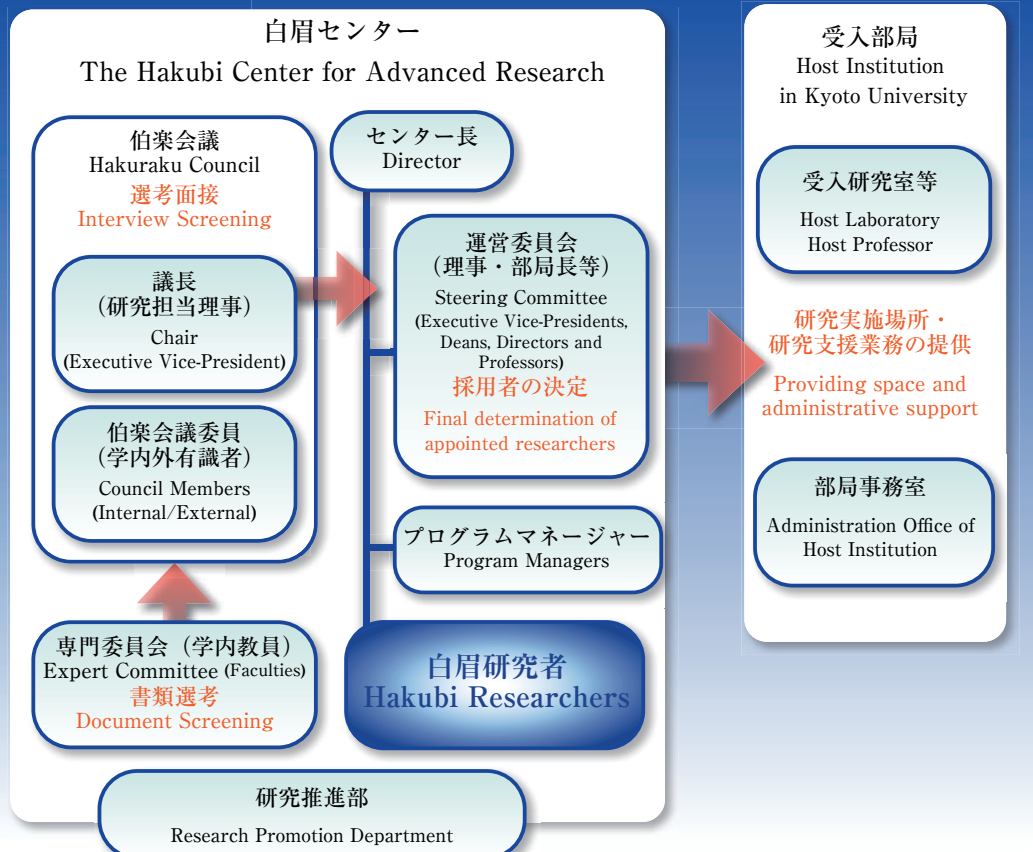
白眉センター
The Hakubi Center for Advanced Research

伯楽会議
Hakuraku Council
選考面接
Interview Screening

議長
（研究担当理事）
Chair
(Executive Vice-President)

伯楽会議委員
（学内外有識者）
Council Members
(Internal/External)

専門委員会（学内教員）
Expert Committee (Faculties)
書類選考
Document Screening

センター長
Director

運営委員会
（理事・部局長等）
Steering Committee
(Executive Vice-Presidents, Deans, Directors and Professors)
採用者の決定
Final determination of appointed researchers

プログラムマネージャー
Program Managers

白眉研究者
Hakubi Researchers

研究推進部
Research Promotion Department

受入部局
Host Institution in Kyoto University

受入研究室等
Host Laboratory
Host Professor

研究実施場所・
研究支援業務の提供
Providing space and administrative support

部局事務室
Administration Office of Host Institution